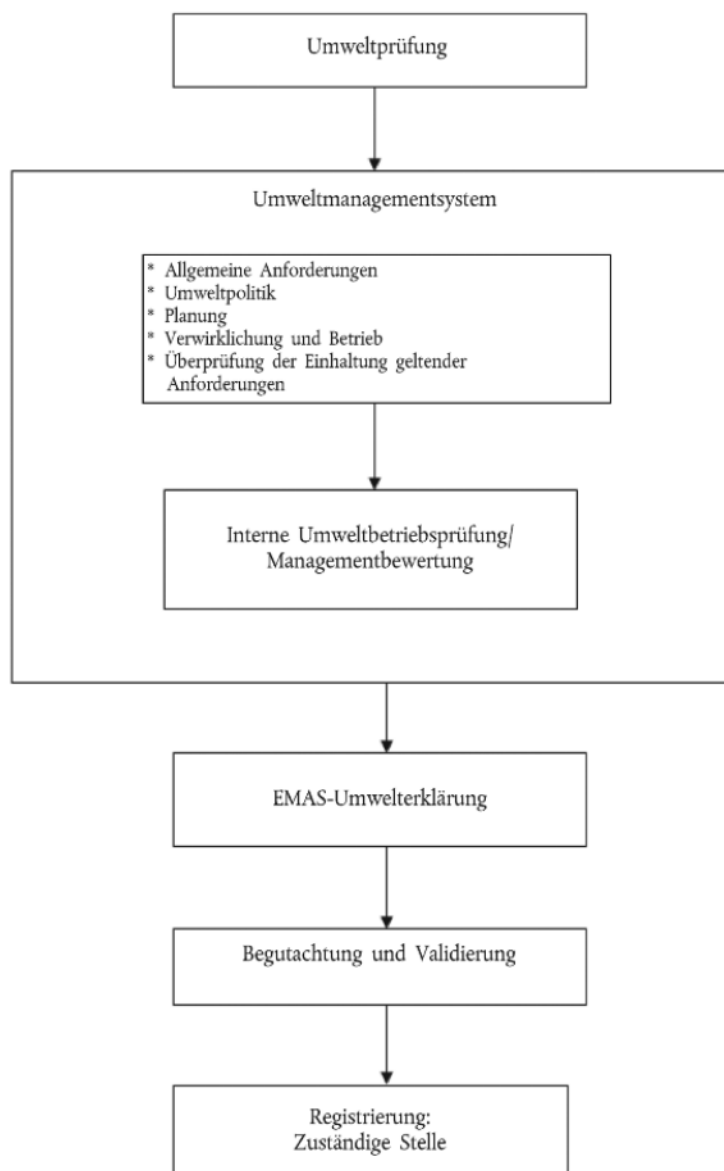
Umweltprüfung

Umweltmanagementsystem

* Allgemeine Anforderungen
* Umweltpolitik
* Planung
* Verwirklichung und Betrieb
* Überprüfung der Einhaltung geltender Anforderungen

Interne Umweltbetriebsprüfung/ Managementbewertung

EMAS-Umwelterklärung

Begutachtung und Validierung

Registrierung: Zuständige Stelle